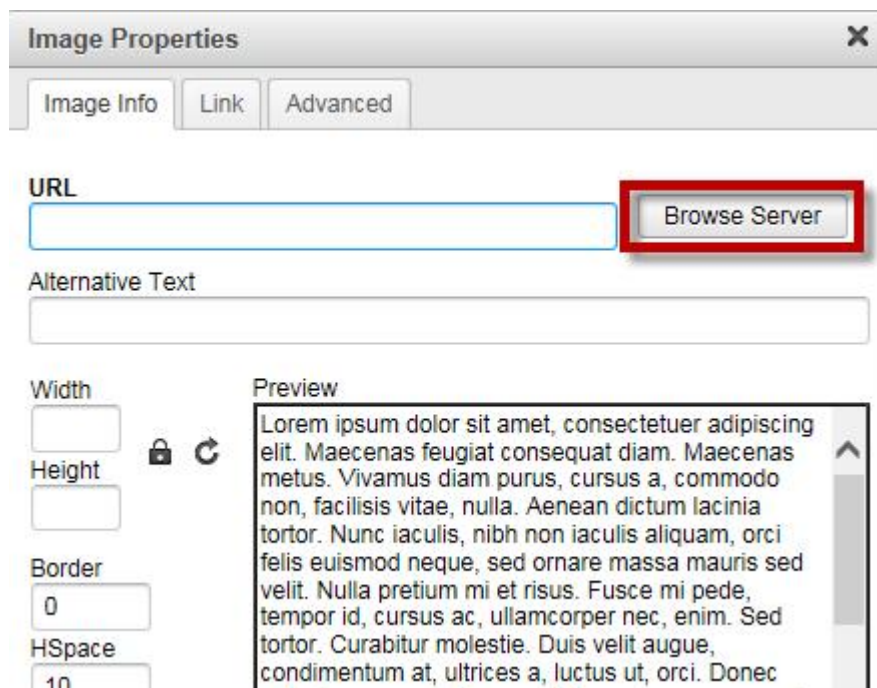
Image Properties ✕

Image Info | Link | Advanced

URL

Browse Server

Alternative Text

Width

Height

Border
0

HSpace
10

Preview
Lorem ipsum dolor sit amet, consectetuer adipiscing elit. Maecenas feugiat consequat diam. Maecenas metus. Vivamus diam purus, cursus a, commodo non, facilisis vitae, nulla. Aenean dictum lacinia tortor. Nunc iaculis, nibh non iaculis aliquam, orci felis euismod neque, sed ornare massa mauris sed velit. Nulla pretium mi et risus. Fusce mi pede, tempor id, cursus ac, ullamcorper nec, enim. Sed tortor. Curabitur molestie. Duis velit augue, condimentum at, ultrices a, luctus ut, orci. Donec